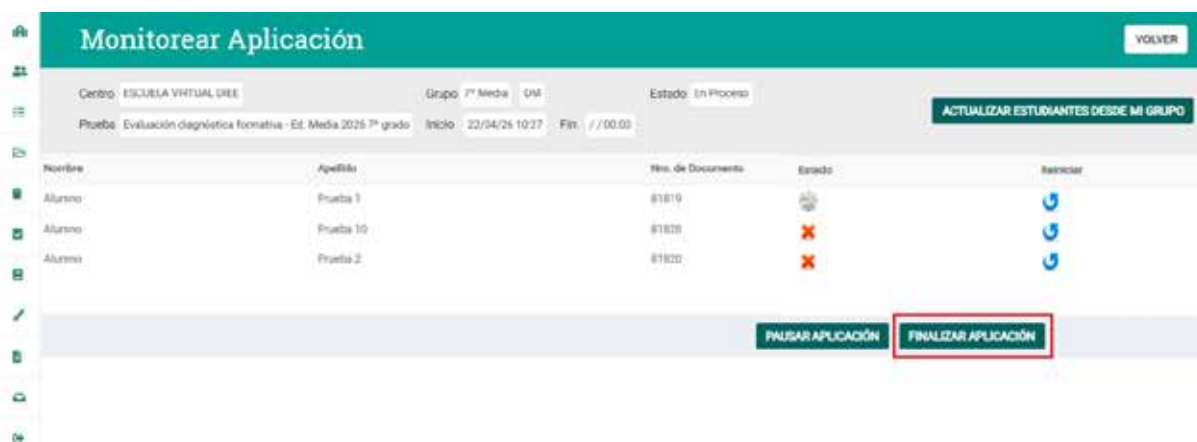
Monitorear Aplicación

VOLVER

Centro ESCUELA VIRTUAL DIEE

Grupo 7° Media DM

Estado En Proceso

Prueba Evaluación diagnóstica formativa - Ed. Media 2026 7° grado

Inicio 22/04/26 10:27

Fin / / 00:00

ACTUALIZAR ESTUDIANTES DESDE MI GRUPO

| Nombre | Apellido | Nro. de Documento | Estado | Reiniciar |
|---|---|---|---|---|
| Alumno | Prueba 1 | 81819 | | |
| Alumno | Prueba 10 | 81828 | | |
| Alumno | Prueba 2 | 81820 | | |

PAUSAR APLICACIÓN

FINALIZAR APLICACIÓN